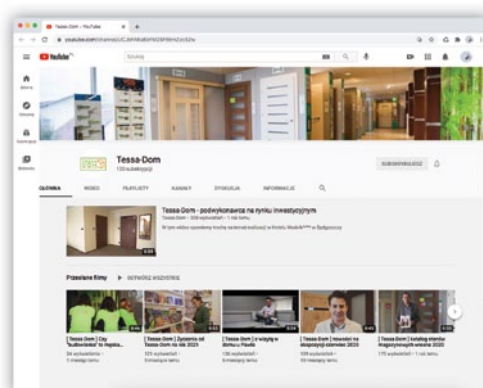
Tessa-Dom - YouTube
youtube.com/channel/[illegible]
YouTube PL
Szukaj
Główna
Odkrywaj
Subskrypcje
Biblioteka
Tessa-Dom
130 subskrypcji
SUBSKRYBUJESZ
GŁÓWNA
WIDEO
PLAYLISTY
KANAŁY
DYSKUSJA
INFORMACJE
Tessa-Dom - podwykonawca na rynku inwestycyjnym
Tessa-Dom • 206 wyświetleń • 1 rok temu
W tym wideo opowiemy trochę na temat realizacji w Hotelu Modrik**** w Bydgoszczy
Przesłane filmy
ODTWÓRZ WSZYSTKIE
[ Tessa-Dom ] City "ku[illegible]" to Hejda...
34 wyświetlenia • 1 miesiąc temu
[ Tessa-Dom ] Życzenia od Tessa-Dom na rok 2023
325 wyświetleń • 5 miesięcy temu
[ Tessa-Dom ] z wizytą w domu u Pawła
136 wyświetleń • 7 miesięcy temu
[ Tessa-Dom ] nowości na drzwi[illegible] kalendarz 2023
109 wyświetleń • 5 miesięcy temu
[ Tessa-Dom ] katalog stolarki drzwiowej wersja 2020
170 wyświetleń • 1 rok temu